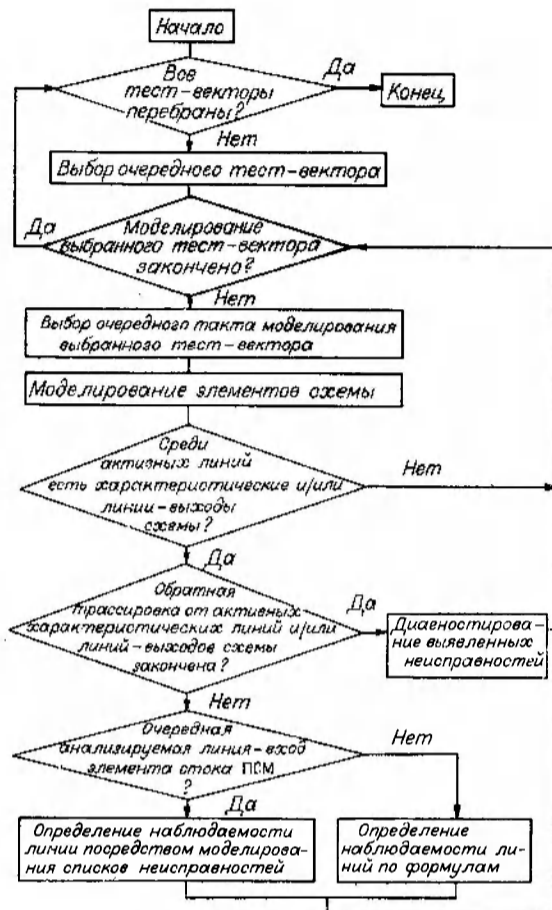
Начало

Все тест-векторы перебраны?

Да

Конец

Нет

Выбор очередного тест-вектора

Да

Моделирование выбранного тест-вектора закончено?

Нет

Выбор очередного такта моделирования выбранного тест-вектора

Моделирование элементов схемы

Среди активных линий есть характеристические и/или линии-выходы схемы?

Нет

Да

Обратная трассировка от активных характеристических линий и/или линий-выходов схемы закончена?

Да

Диагностирование выявленных неисправностей

Нет

Очередная анализируемая линия-вход элемента стока ПСМ ?

Нет

Да

Определение наблюдаемости линии посредством моделирования списков неисправностей

Определение наблюдаемости линий по формулам